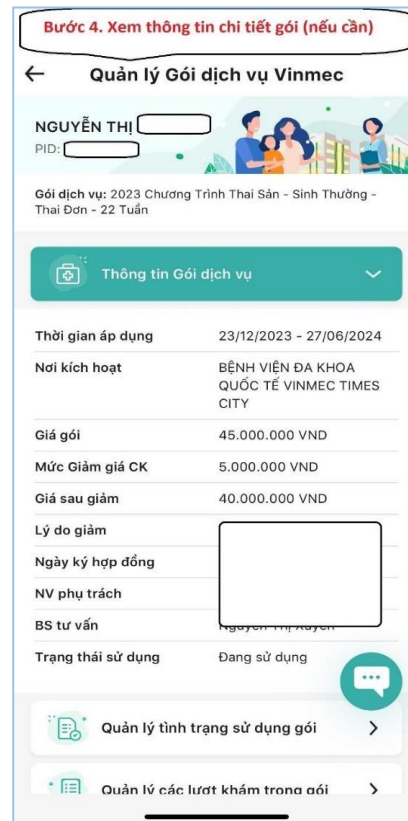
Bước 4. Xem thông tin chi tiết gói (nếu cần)

←   Quản lý Gói dịch vụ Vinmec

NGUYỄN THỊ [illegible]
PID: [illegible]

Gói dịch vụ: 2023 Chương Trình Thai Sản - Sinh Thường - Thai Đơn - 22 Tuần

Thông tin Gói dịch vụ

| | |
|---|---|
| Thời gian áp dụng | 23/12/2023 - 27/06/2024 |
| Nơi kích hoạt | BỆNH VIỆN ĐA KHOA QUỐC TẾ VINMEC TIMES CITY |
| Giá gói | 45.000.000 VND |
| Mức Giảm giá CK | 5.000.000 VND |
| Giá sau giảm | 40.000.000 VND |
| Lý do giảm | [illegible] |
| Ngày ký hợp đồng | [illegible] |
| NV phụ trách | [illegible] |
| BS tư vấn | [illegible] |
| Trạng thái sử dụng | Đang sử dụng |

Quản lý tình trạng sử dụng gói >

Quản lý các lượt khám trong gói >